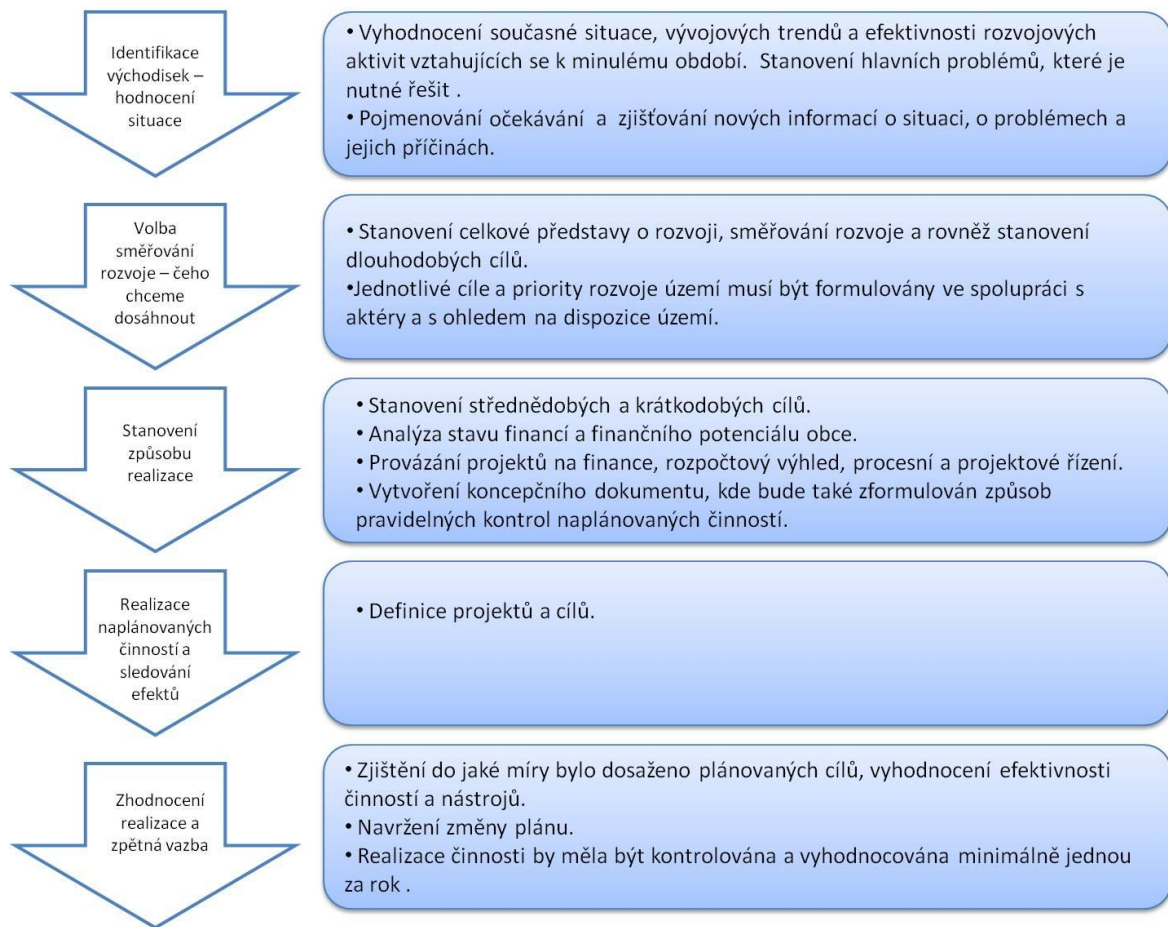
Identifikace východisek – hodnocení situace

• Vyhodnocení současné situace, vývojových trendů a efektivnosti rozvojových aktivit vztahujících se k minulému období. Stanovení hlavních problémů, které je nutné řešit .
• Pojmenování očekávání a zjišťování nových informací o situaci, o problémech a jejich příčinách.

Volba směřování rozvoje – čeho chceme dosáhnout

• Stanovení celkové představy o rozvoji, směřování rozvoje a rovněž stanovení dlouhodobých cílů.
•Jednotlivé cíle a priority rozvoje území musí být formulovány ve spolupráci s aktéry a s ohledem na dispozice území.

Stanovení způsobu realizace

• Stanovení střednědobých a krátkodobých cílů.
• Analýza stavu financí a finančního potenciálu obce.
• Provázání projektů na finance, rozpočtový výhled, procesní a projektové řízení.
• Vytvoření koncepčního dokumentu, kde bude také zformulován způsob pravidelných kontrol naplánovaných činností.

Realizace naplánovaných činností a sledování efektů

• Definice projektů a cílů.

Zhodnocení realizace a zpětná vazba

• Zjištění do jaké míry bylo dosaženo plánovaných cílů, vyhodnocení efektivnosti činností a nástrojů.
• Navržení změny plánu.
• Realizace činnosti by měla být kontrolována a vyhodnocována minimálně jednou za rok .